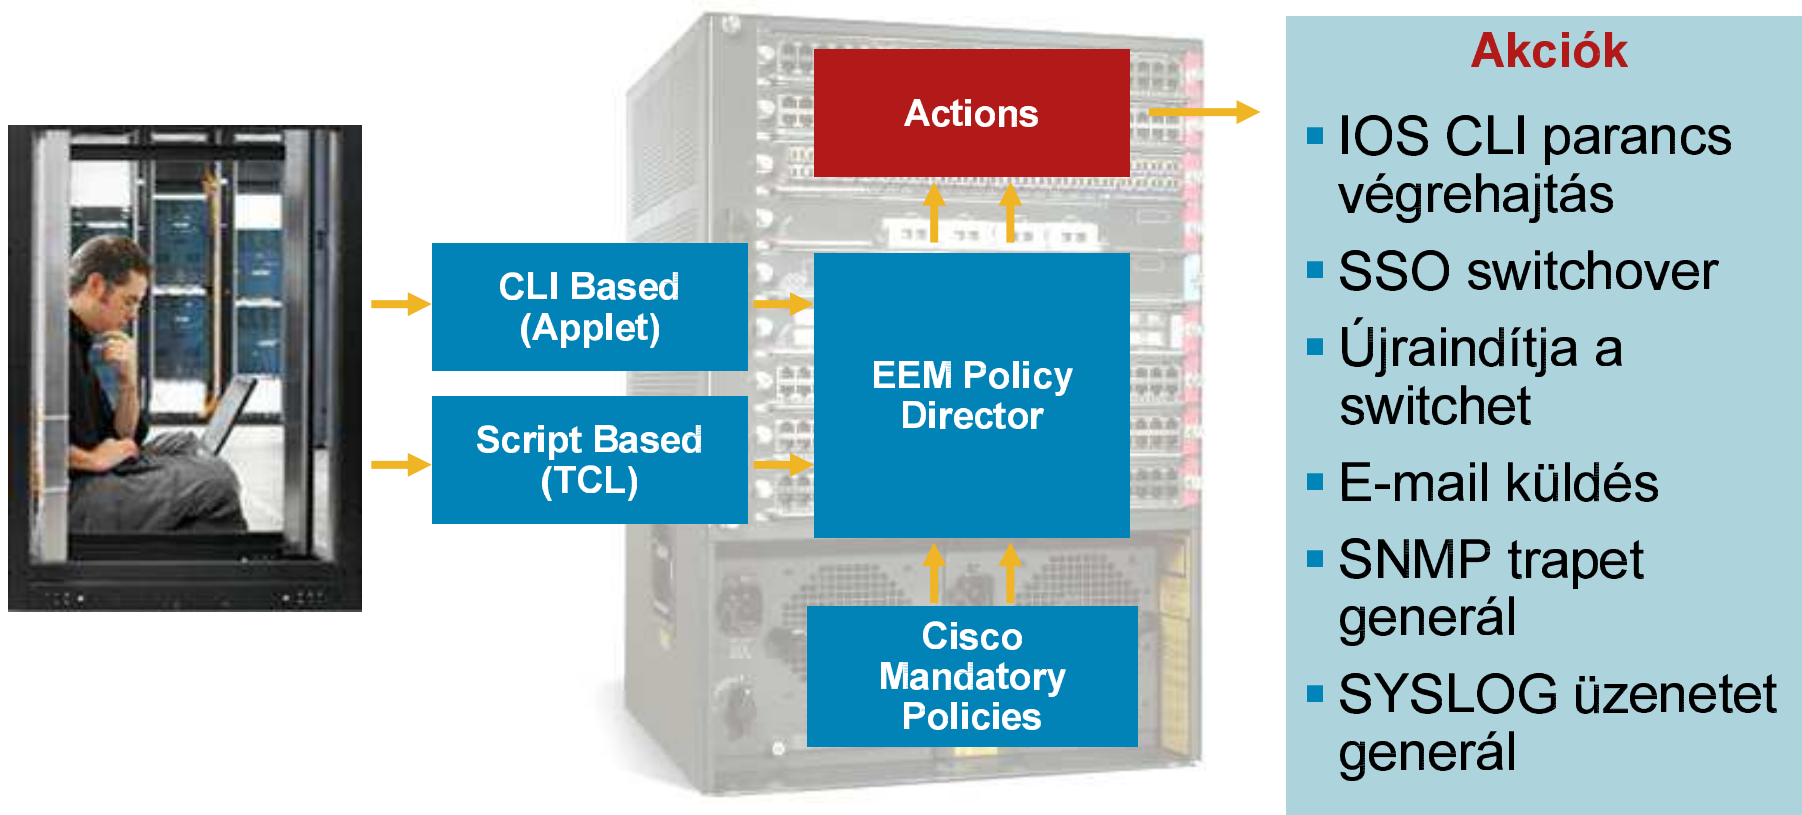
CLI Based (Applet)

Script Based (TCL)

Actions

EEM Policy Director

Cisco Mandatory Policies

Akciók

- IOS CLI parancs végrehajtás
- SSO switchover
- Újraindítja a switchet
- E-mail küldés
- SNMP trapet generál
- SYSLOG üzenetet generál